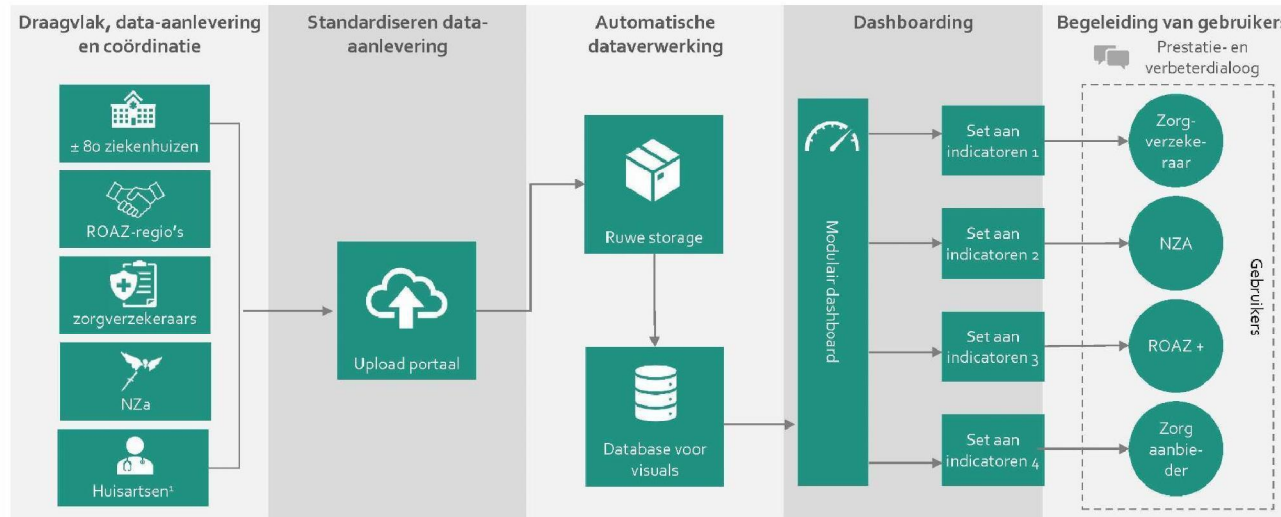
Draagvlak, data-aanlevering en coördinatie

Standardiseren data-aanlevering

Automatische dataverwerking

Dashboarding

Begeleiding van gebruikers

Prestatie- en verbeterdialoog

± 80 ziekenhuizen

ROAZ-regio's

zorgverzekeraars

NZa

Huisartsen¹

Upload portaal

Ruwe storage

Database voor visuals

Modulair dashboard

Set aan indicatoren 1

Set aan indicatoren 2

Set aan indicatoren 3

Set aan indicatoren 4

Zorg-verzeke-raar

NZA

ROAZ +

Zorg aanbie-der

Gebruikers